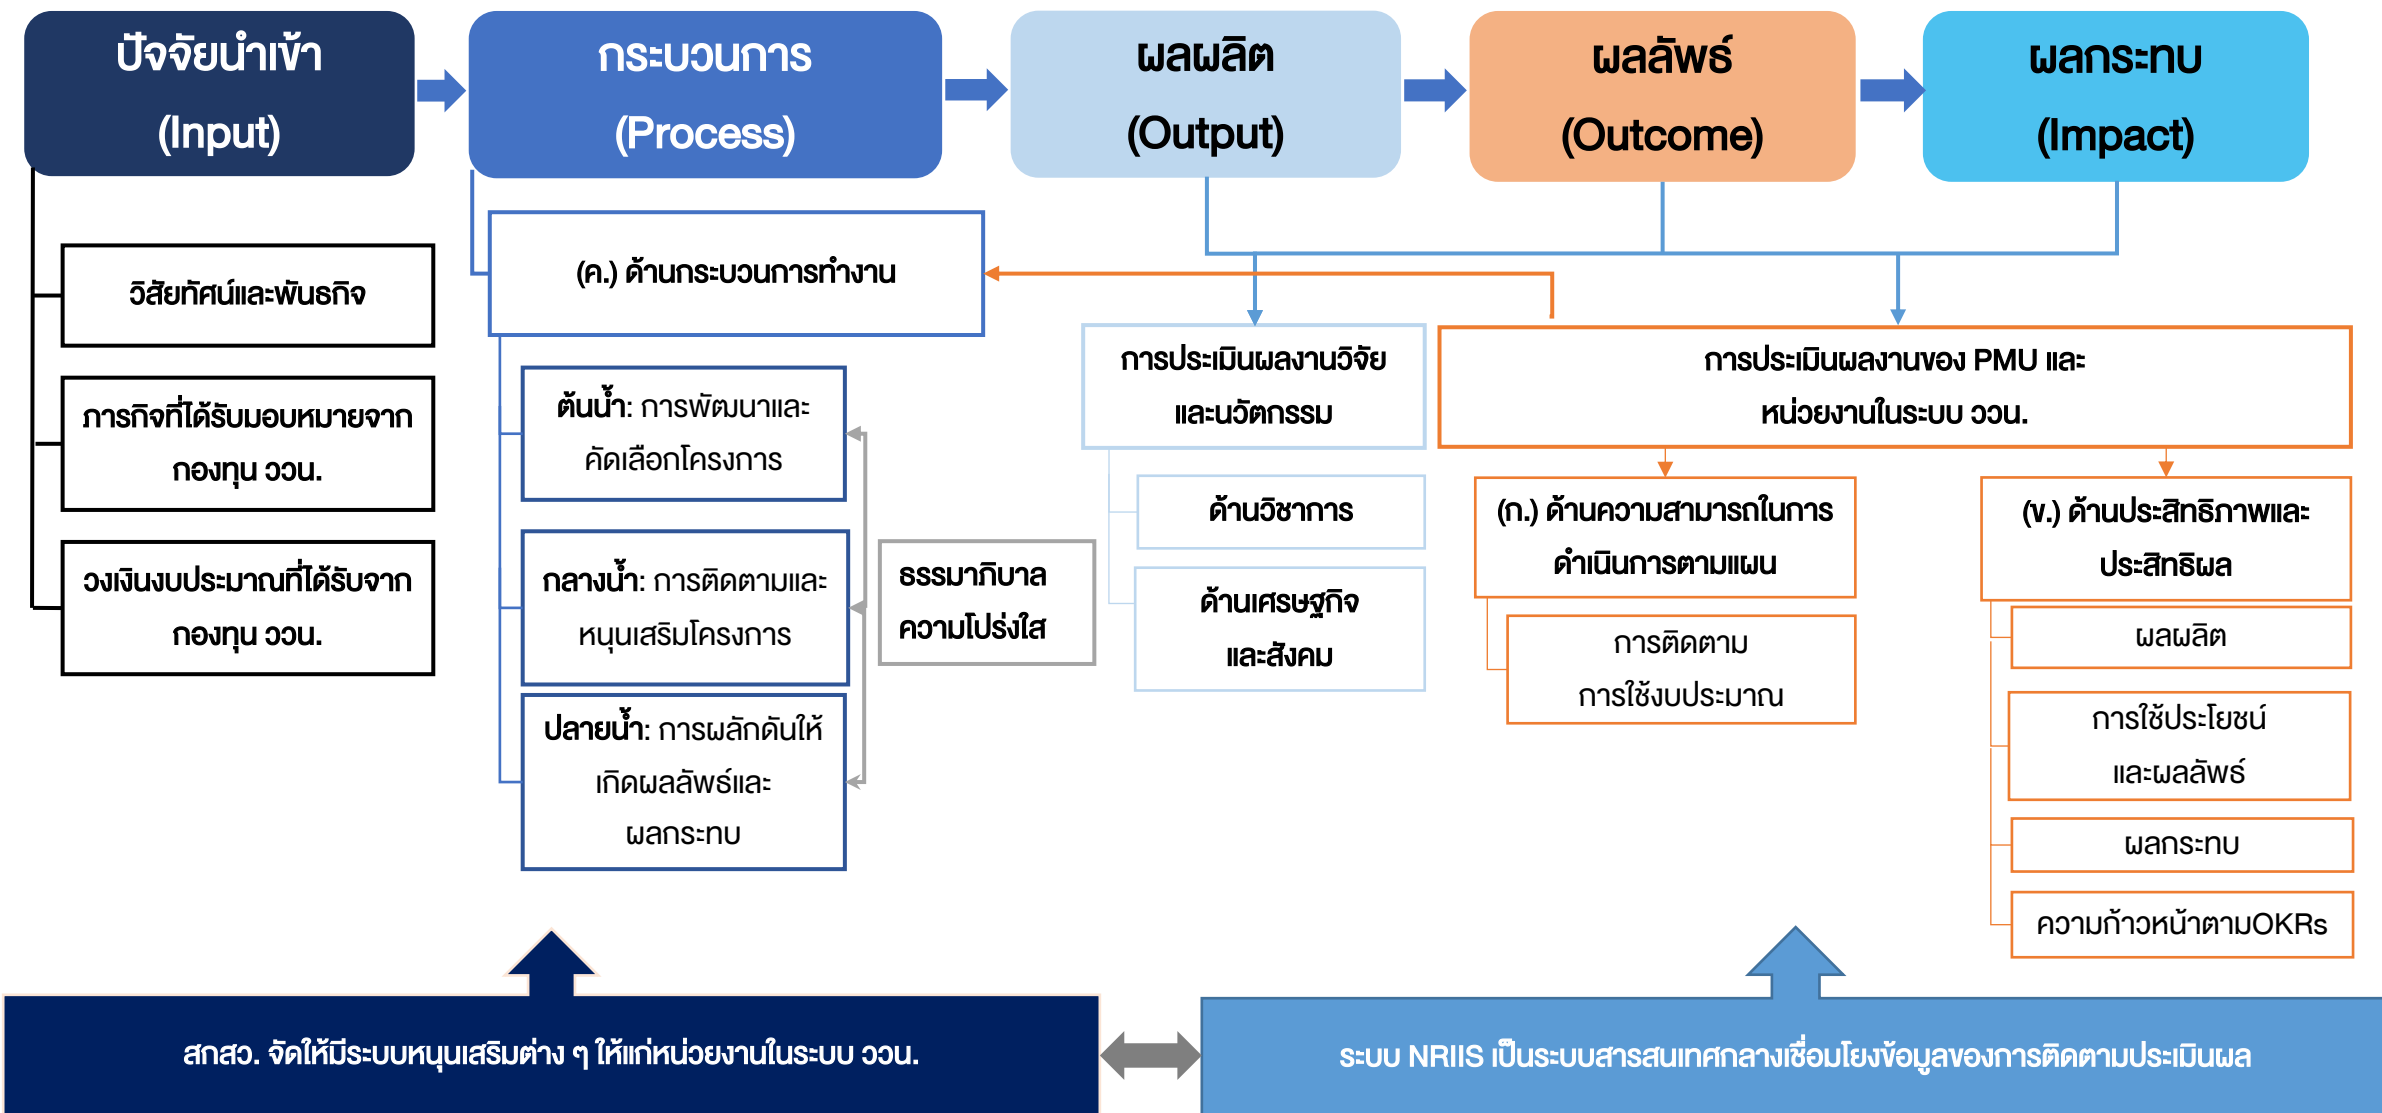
ปัจจัยนำเข้า (Input)

กระบวนการ (Process)

ผลผลิต (Output)

ผลลัพธ์ (Outcome)

ผลกระทบ (Impact)

วิสัยทัศน์และพันธกิจ

ภารกิจที่ได้รับมอบหมายจากกองทุน ววน.

วงเงินงบประมาณที่ได้รับจากกองทุน ววน.

(ค.) ด้านกระบวนการทำงาน

ต้นน้ำ: การพัฒนาและคัดเลือกโครงการ

กลางน้ำ: การติดตามและหนุนเสริมโครงการ

ปลายน้ำ: การผลักดันให้เกิดผลลัพธ์และผลกระทบ

ธรรมาภิบาล ความโปร่งใส

การประเมินผลงานวิจัยและนวัตกรรม

ด้านวิชาการ

ด้านเศรษฐกิจและสังคม

การประเมินผลงานของ PMU และหน่วยงานในระบบ ววน.

(ก.) ด้านความสามารถในการดำเนินการตามแผน

การติดตามการใช้งบประมาณ

(ข.) ด้านประสิทธิภาพและประสิทธิผล

ผลผลิต

การใช้ประโยชน์และผลลัพธ์

ผลกระทบ

ความก้าวหน้าตามOKRs

สกสว. จัดให้มีระบบหนุนเสริมต่าง ๆ ให้แก่หน่วยงานในระบบ ววน.

ระบบ NRIIS เป็นระบบสารสนเทศกลางเชื่อมโยงข้อมูลของการติดตามประเมินผล